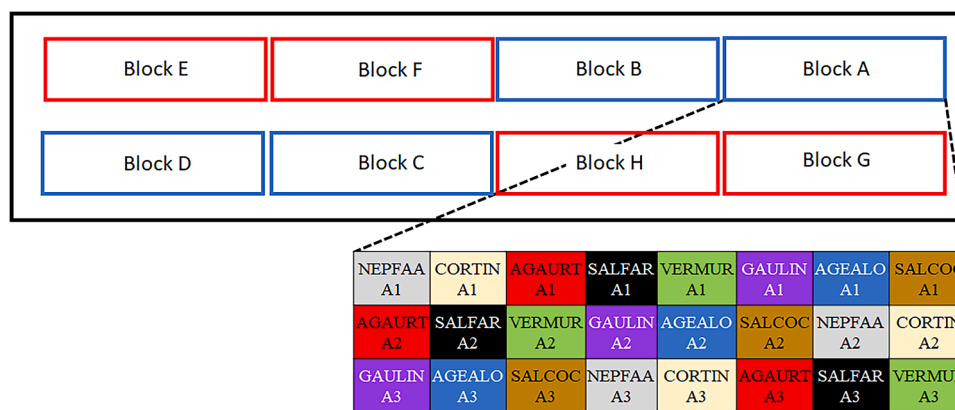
Block E

Block F

Block B

Block A

Block D

Block C

Block H

Block G

| NEPFAA A1 | CORTIN A1 | AGAURT A1 | SALFAR A1 | VERMUR A1 | GAULIN A1 | AGEALO A1 | SALCOC A1 |
|---|---|---|---|---|---|---|---|
| AGAURT A2 | SALFAR A2 | VERMUR A2 | GAULIN A2 | AGEALO A2 | SALCOC A2 | NEPFAA A2 | CORTIN A2 |
| GAULIN A3 | AGEALO A3 | SALCOC A3 | NEPFAA A3 | CORTIN A3 | AGAURT A3 | SALFAR A3 | VERMU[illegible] A3 |